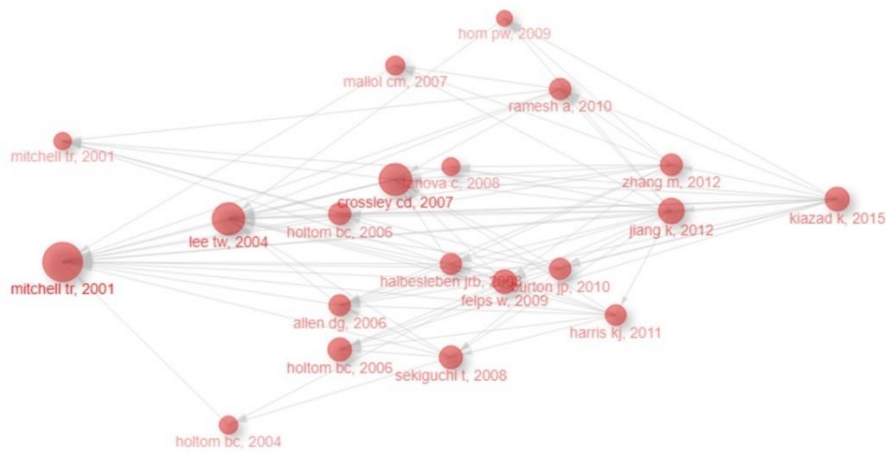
hom pw, 2009
mallol cm, 2007
ramesh a, 2010
mitchell tr, 2001
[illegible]nova c, 2008
zhang m, 2012
crossley cd, 2007
kiazad k, 2015
lee tw, 2004
holtom bc, 2006
jiang k, 2012
mitchell tr, 2001
halbesleben jrb, 20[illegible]
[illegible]urton jp, 2010
felps w, 2009
allen dg, 2006
harris kj, 2011
holtom bc, 2006
sekiguchi t, 2008
holtom bc, 2004